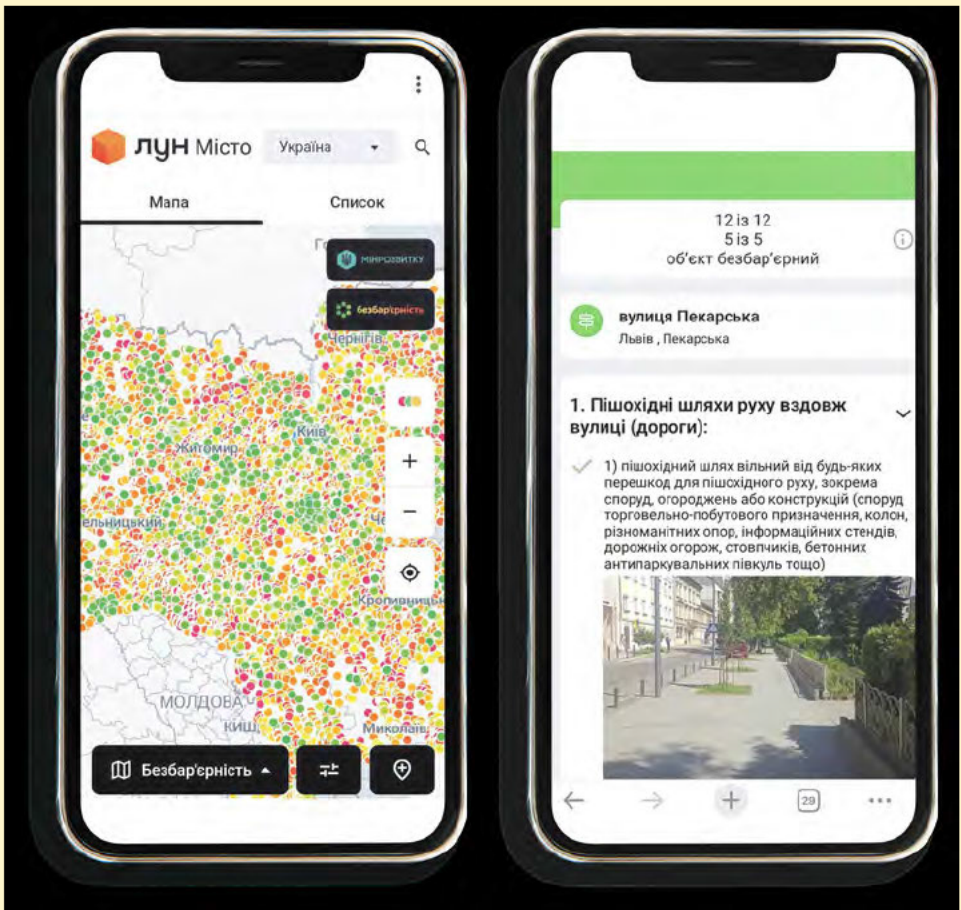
ЛУН Місто
Україна
Мапа
Список
мінрозвитку
безбар'єрність
Чернігів
Житомир
Київ
ельницький
Кропивниц
МОЛДОВА
Кишин
Миколаї
Безбар'єрність

12 із 12
5 із 5
об'єкт безбар'єрний

вулиця Пекарська
Львів , Пекарська

1. Пішохідні шляхи руху вздовж вулиці (дороги):

1) пішохідний шлях вільний від будь-яких перешкод для пішохідного руху, зокрема споруд, огороджень або конструкцій (споруд торговельно-побутового призначення, колон, різноманітних опор, інформаційних стендів, дорожніх огорож, стовпчиків, бетонних антипаркувальних півкуль тощо)

29